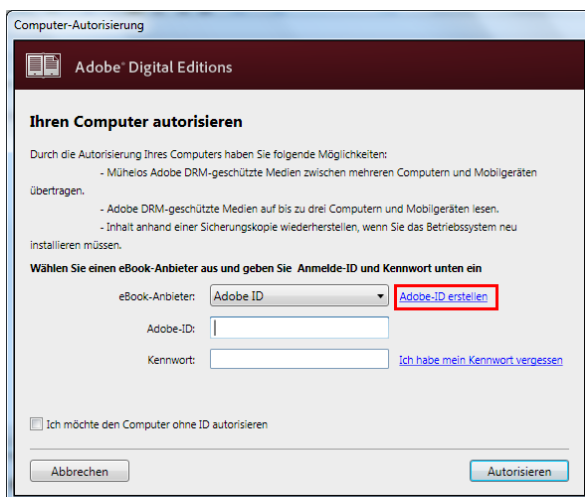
Computer-Autorisierung

Adobe® Digital Editions

Ihren Computer autorisieren

Durch die Autorisierung Ihres Computers haben Sie folgende Möglichkeiten:
- Mühelos Adobe DRM-geschützte Medien zwischen mehreren Computern und Mobilgeräten übertragen.
- Adobe DRM-geschützte Medien auf bis zu drei Computern und Mobilgeräten lesen.
- Inhalt anhand einer Sicherungskopie wiederherstellen, wenn Sie das Betriebssystem neu installieren müssen.

Wählen Sie einen eBook-Anbieter aus und geben Sie Anmelde-ID und Kennwort unten ein

eBook-Anbieter: Adobe ID Adobe-ID erstellen

Adobe-ID:

Kennwort: Ich habe mein Kennwort vergessen

Ich möchte den Computer ohne ID autorisieren

Abbrechen Autorisieren